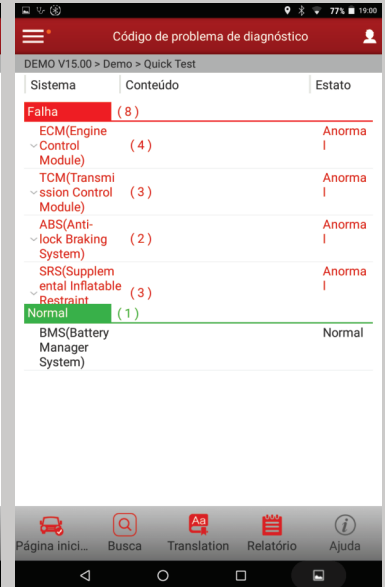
77% 19:00

Código de problema de diagnóstico

DEMO V15.00 > Demo > Quick Test

| Sistema | Conteúdo | Estato |
|---|---|---|
| Falha | ( 8 ) | |
| ECM(Engine Control Module) | ( 4 ) | Anormal |
| TCM(Transmission Control Module) | ( 3 ) | Anormal |
| ABS(Anti-lock Braking System) | ( 2 ) | Anormal |
| SRS(Supplemental Inflatable Restraint | ( 3 ) | Anormal |
| Normal | ( 1 ) | |
| BMS(Battery Manager System) | | Normal |

Página inici... Busca Translation Relatório Ajuda